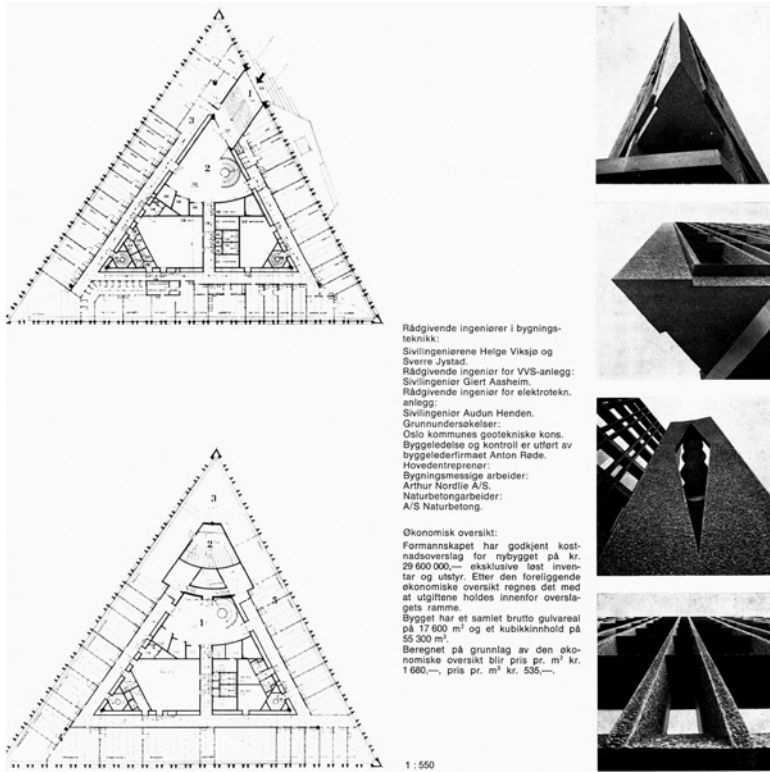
3

1

2

Rådgivende ingeniører i bygningsteknikk:
Sivilingeniørene Helge Viksjø og Sverre Jystad.
Rådgivende ingeniør for VVS-anlegg:
Sivilingeniør Giert Aasheim.
Rådgivende ingeniør for elektrotekn. anlegg:
Sivilingeniør Audun Henden.
Grunnundersøkelser:
Oslo kommunes geotekniske kons.
Byggeledelse og kontroll er utført av byggelederfirmaet Anton Røde.
Hovedentreprenør:
Bygningsmessige arbeider:
Arthur Nordlie A/S.
Naturbetongarbeider:
A/S Naturbetong.

3

2

1

Økonomisk oversikt:
Formannskapet har godkjent kostnadsoverslag for nybygget på kr. 29 600 000,— eksklusive løst inventar og utstyr. Etter den foreliggende økonomiske oversikt regnes det med at utgiftene holdes innenfor overslagets ramme.
Bygget har et samlet brutto gulvareal på 17 600 m$^2$ og et kubikkinnhold på 55 300 m$^3$.
Beregnet på grunnlag av den økonomiske oversikt blir pris pr. m$^2$ kr. 1 680,—, pris pr. m$^3$ kr. 535,—.

1 : 550